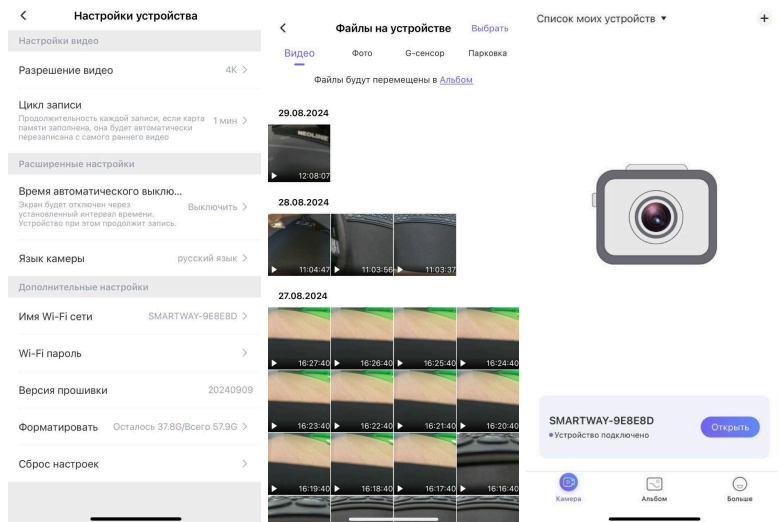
Настройки устройства

Настройки видео

Разрешение видео 4K

Цикл записи
Продолжительность каждой записи, если карта памяти заполнена, она будет автоматически перезаписана с самого раннего видео 1 мин

Расширенные настройки

Время автоматического выклю...
Экран будет отключен через установленный интервал времени. Устройство при этом продолжит запись. Выключить

Язык камеры русский язык

Дополнительные настройки

Имя Wi-Fi сети SMARTWAY-9E8E8D

Wi-Fi пароль

Версия прошивки 20240909

Форматировать Осталось 37.8G/Всего 57.9G

Сброс настроек

Файлы на устройстве Выбрать

Видео Фото G-сенсор Парковка

Файлы будут перемещены в Альбом

29.08.2024

NEOLINE

12:08:07

28.08.2024

11:04:47 11:03:56 11:03:37

27.08.2024

16:27:40 16:26:40 16:25:40 16:24:40
16:23:40 16:22:40 16:21:40 16:20:40
16:19:40 16:18:40 16:17:40 16:16:40

Список моих устройств

+

SMARTWAY-9E8E8D
Устройство подключено
Открыть

Камера Альбом Больше